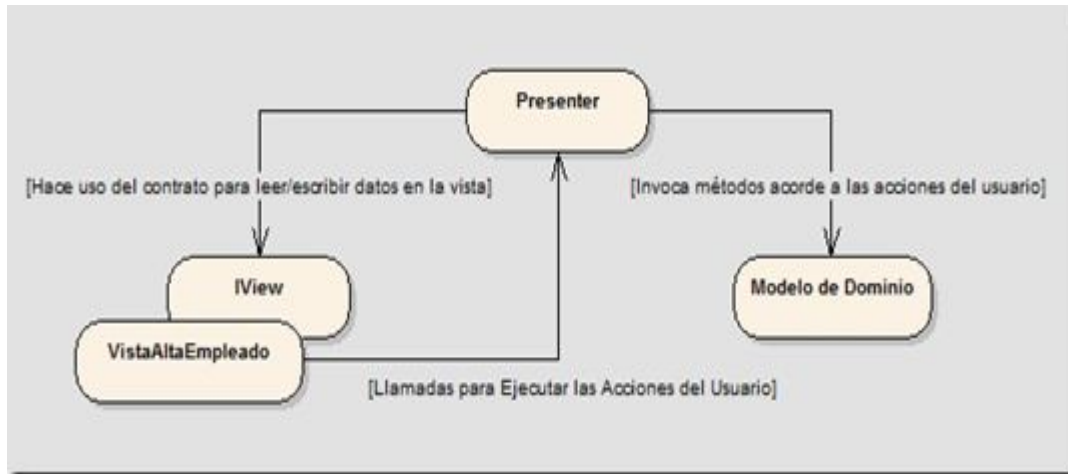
Presenter

[Hace uso del contrato para leer/escribir datos en la vista]

[Invoca métodos acorde a las acciones del usuario]

IView

VistaAltaEmpleado

Modelo de Dominio

[Llamadas para Ejecutar las Acciones del Usuario]